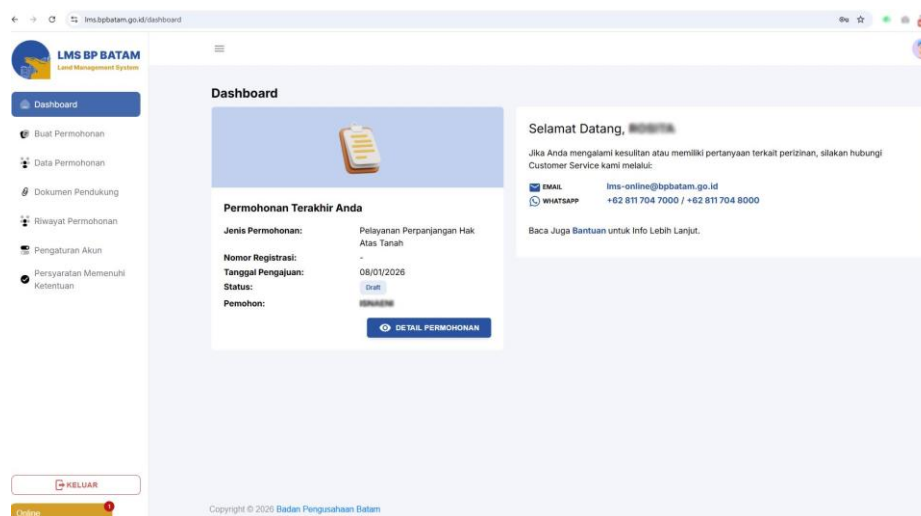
lms.bpbatam.go.id/dashboard

LMS BP BATAM
Land Management System

Dashboard
Buat Permohonan
Data Permohonan
Dokumen Pendukung
Riwayat Permohonan
Pengaturan Akun
Persyaratan Memenuhi Ketentuan

KELUAR
Online 1

Dashboard

Permohonan Terakhir Anda

| | |
|---|---|
| Jenis Permohonan: | Pelayanan Perpanjangan Hak Atas Tanah |
| Nomor Registrasi: | - |
| Tanggal Pengajuan: | 08/01/2026 |
| Status: | Draft |
| Pemohon: | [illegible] |

DETAIL PERMOHONAN

Selamat Datang, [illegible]

Jika Anda mengalami kesulitan atau memiliki pertanyaan terkait perizinan, silakan hubungi Customer Service kami melalui:

EMAIL lms-online@bpbatam.go.id
WHATSAPP +62 811 704 7000 / +62 811 704 8000

Baca Juga Bantuan untuk Info Lebih Lanjut.

Copyright © 2026 Badan Pengusahaan Batam